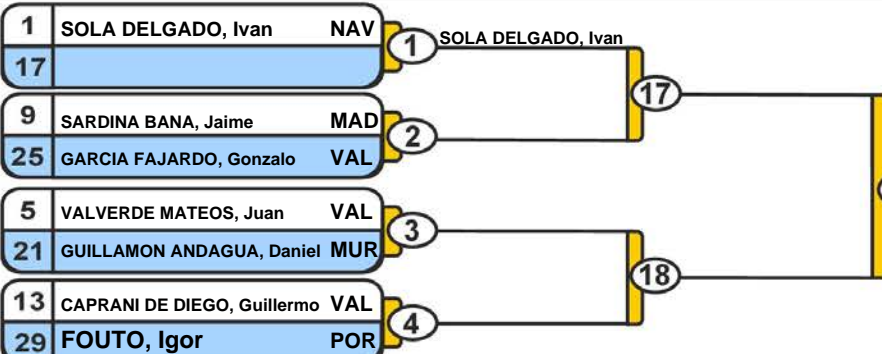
1 SOLA DELGADO, Ivan NAV
17

1 SOLA DELGADO, Ivan

9 SARDINA BANA, Jaime MAD
25 GARCIA FAJARDO, Gonzalo VAL

2

17

5 VALVERDE MATEOS, Juan VAL
21 GUILLAMON ANDAGUA, Daniel MUR

3

13 CAPRANI DE DIEGO, Guillermo VAL
29 FOUTO, Igor POR

4

18